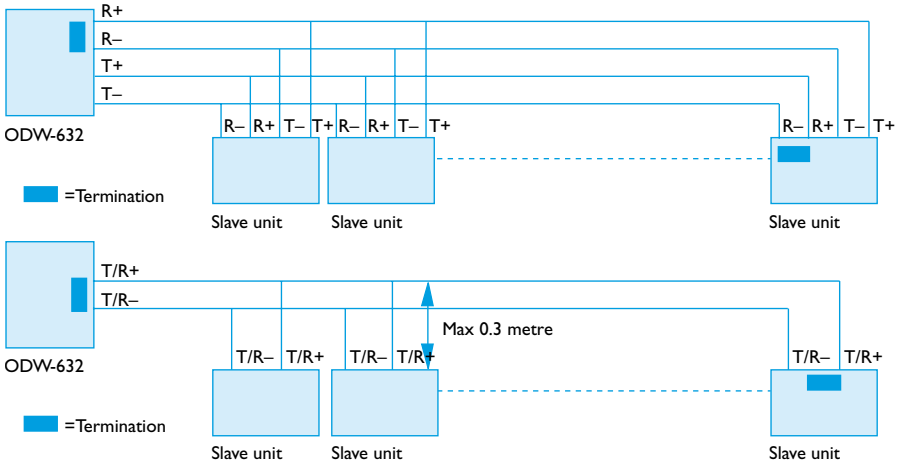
R+
R–
T+
T–

ODW-632

=Termination

R– R+ T– T+ R– R+ T– T+

Slave unit Slave unit

R– R+ T– T+

Slave unit

T/R+
T/R–

ODW-632

=Termination

Max 0.3 metre

T/R– T/R+ T/R– T/R+

Slave unit Slave unit

T/R– T/R+

Slave unit